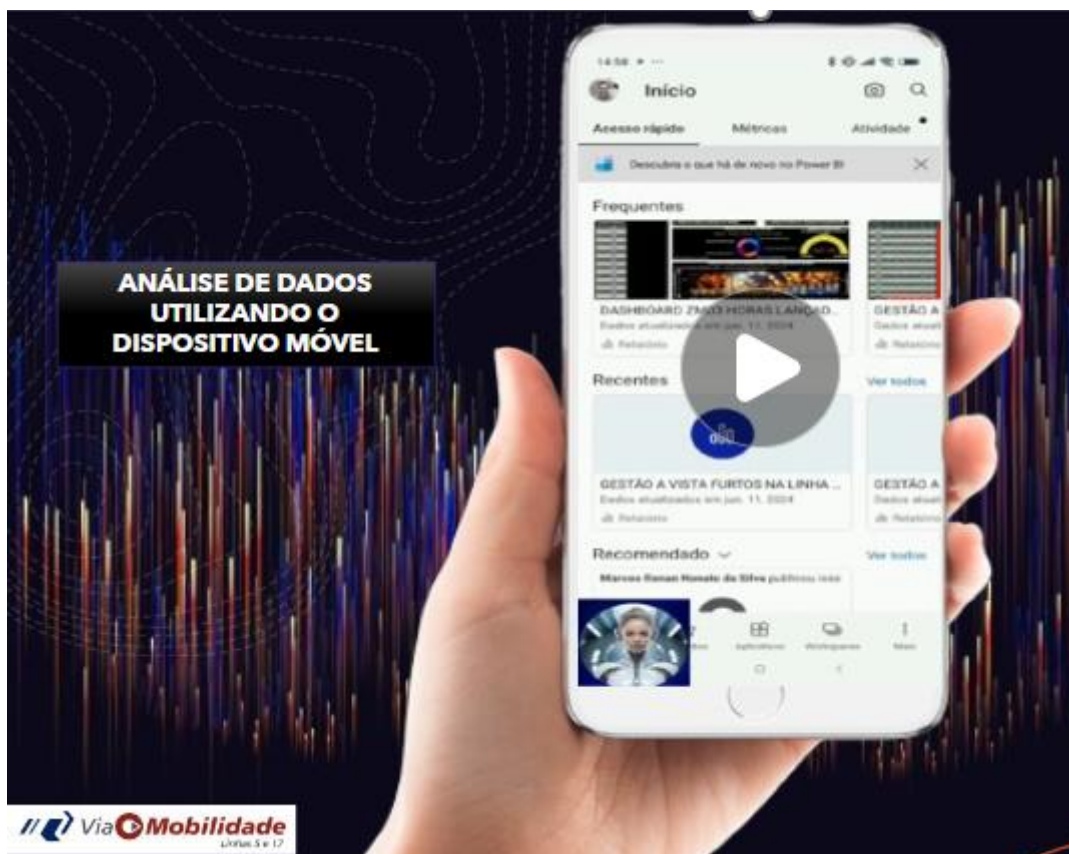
ANÁLISE DE DADOS UTILIZANDO O DISPOSITIVO MÓVEL

14:58

Início

Acesso rápido
Métricas
Atividade

Descubra o que há de novo no Power BI

Frequentes

DASHBOARD 2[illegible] HORAS LANÇAD...
Dados atualizados em jun. 11, 2024
Relatório

GESTÃO A
Dados atual
Relatório

Recentes
Ver todos

GESTÃO A VISTA FURTOS NA LINHA ...
Dados atualizados em jun. 11, 2024
Relatório

GESTÃO A
Dados atual
Relatório

Recomendado
Ver todos

Marcos Renan Honato da Silva publicou isso

Aplicativos
Workspaces
Mais

ViaMobilidade
Linhas 5 e 17